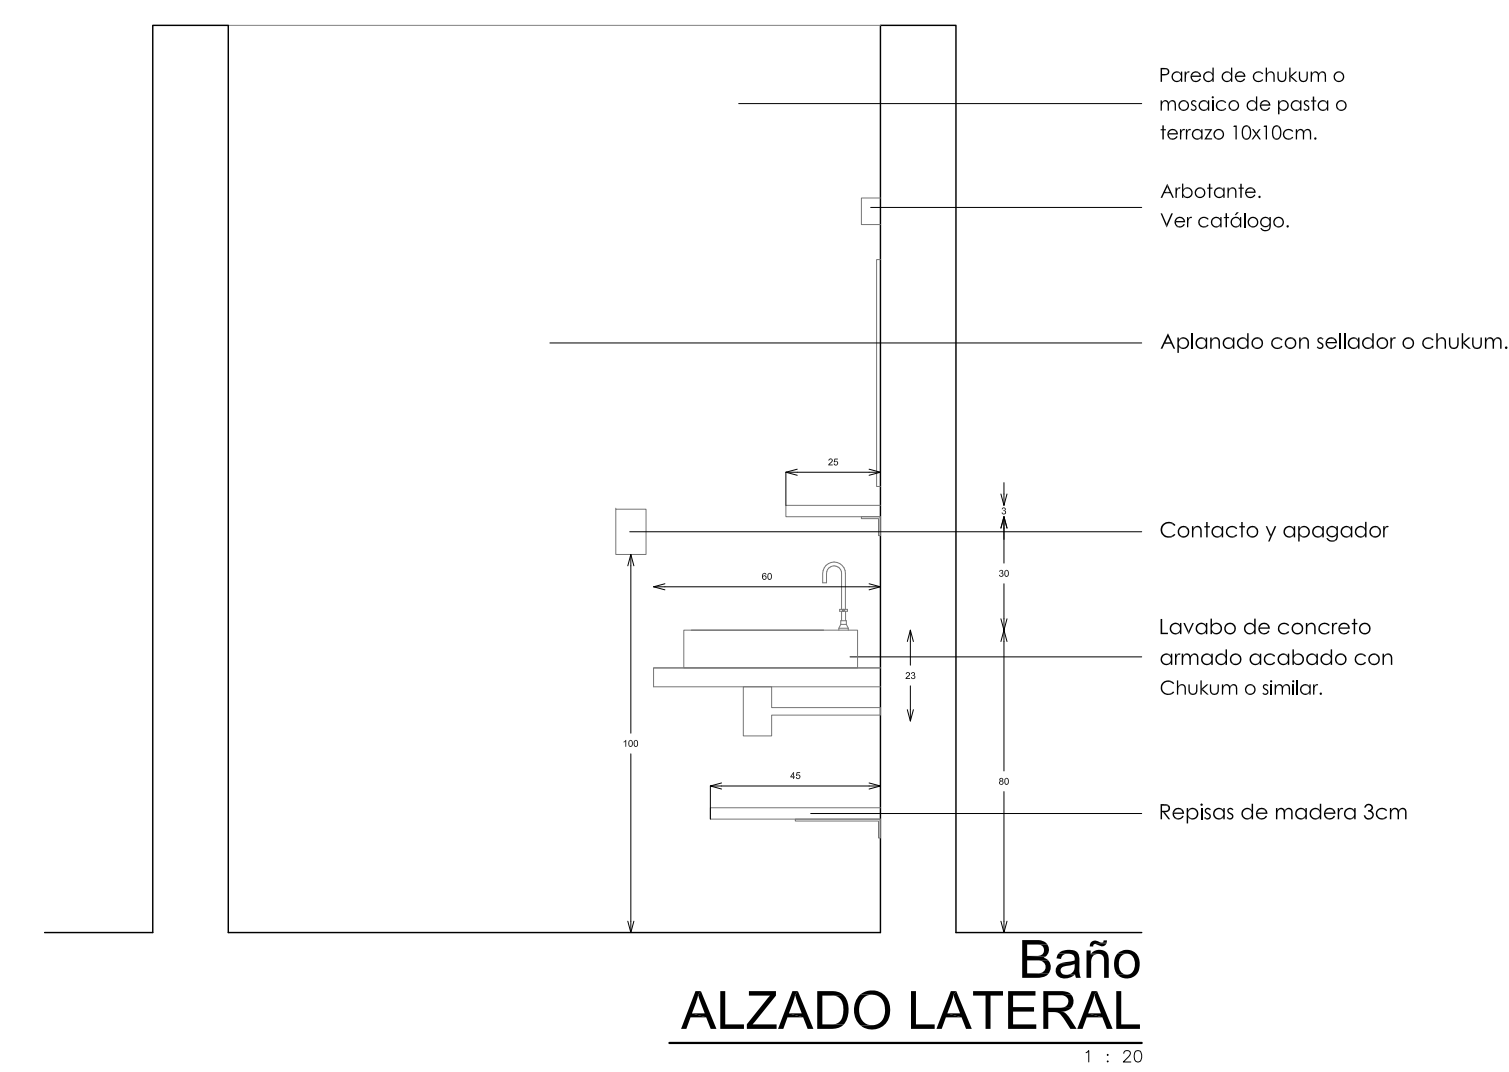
Pared de chukum o mosaico de pasta o terrazo 10x10cm.

Arbotante.
Ver catálogo.

Aplanado con sellador o chukum.

25

3

Contacto y apagador

60

30

Lavabo de concreto armado acabado con Chukum o similar.

23

100

45

80

Repisas de madera 3cm

Baño
ALZADO LATERAL
1 : 20